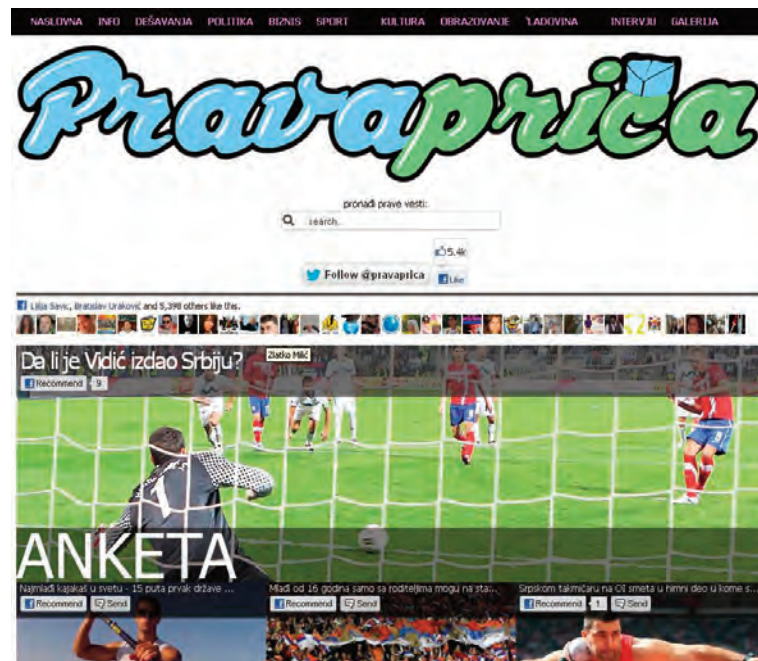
NASLOVNA INFO DEŠAVANJA POLITIKA BIZNIS SPORT KULTURA OBRAZOVANJE 'LADOVINA INTERVJU GALERIJA

Pravaprica

pronađi prave vesti:

search...

5.4k

Follow @pravaprica

Like

Lidija Savic, Bratislav Uraković and 5,398 others like this.

Da li je Vidić izdao Srbiju?

Zlatko Milić

Recommend 9

ANKETA

Najmlađi kajakaš u svetu - 15 puta prvak države ...

Recommend Send

Mladi od 16 godina samo sa roditeljima mogu na sta...

Recommend Send

Srpskom takmičaru na OI smeta u himni deo u kome s...

Recommend 1 Send